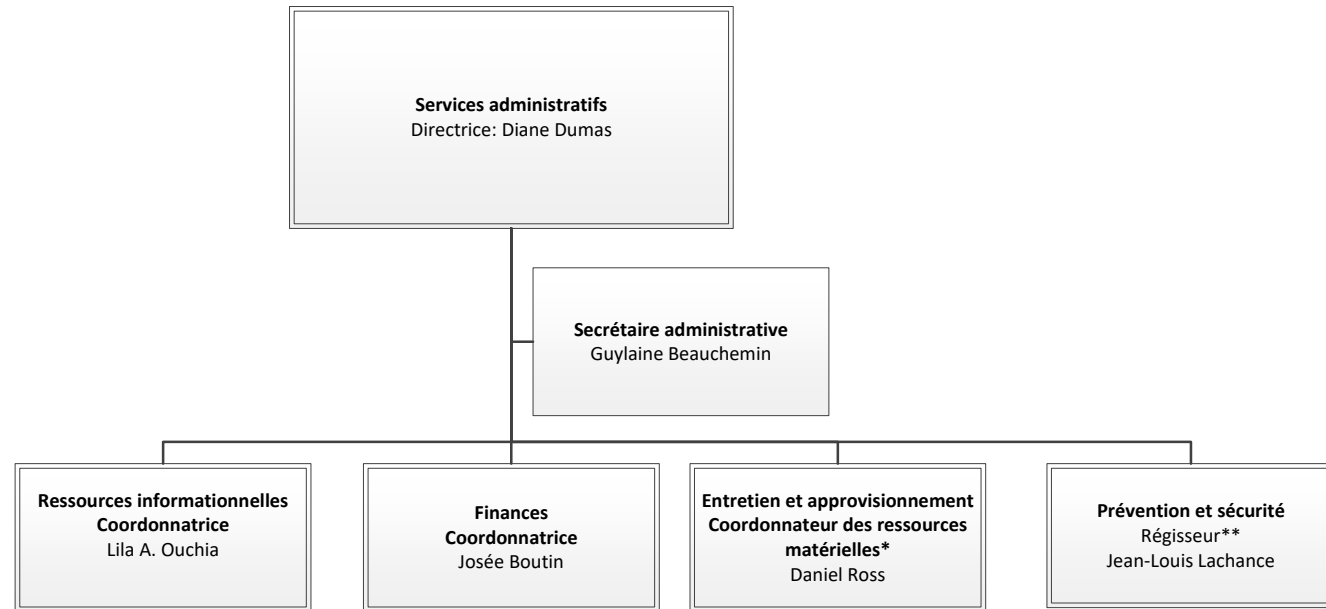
**Services administratifs**
Directrice: Diane Dumas

**Secrétaire administrative**
Guylaine Beauchemin

**Ressources informationnelles**
**Coordonnatrice**
Lila A. Ouchia

**Finances**
**Coordonnatrice**
Josée Boutin

**Entretien et approvisionnement**
**Coordonnateur des ressources matérielles***
Daniel Ross

**Prévention et sécurité**
Régisseur**
Jean-Louis Lachance